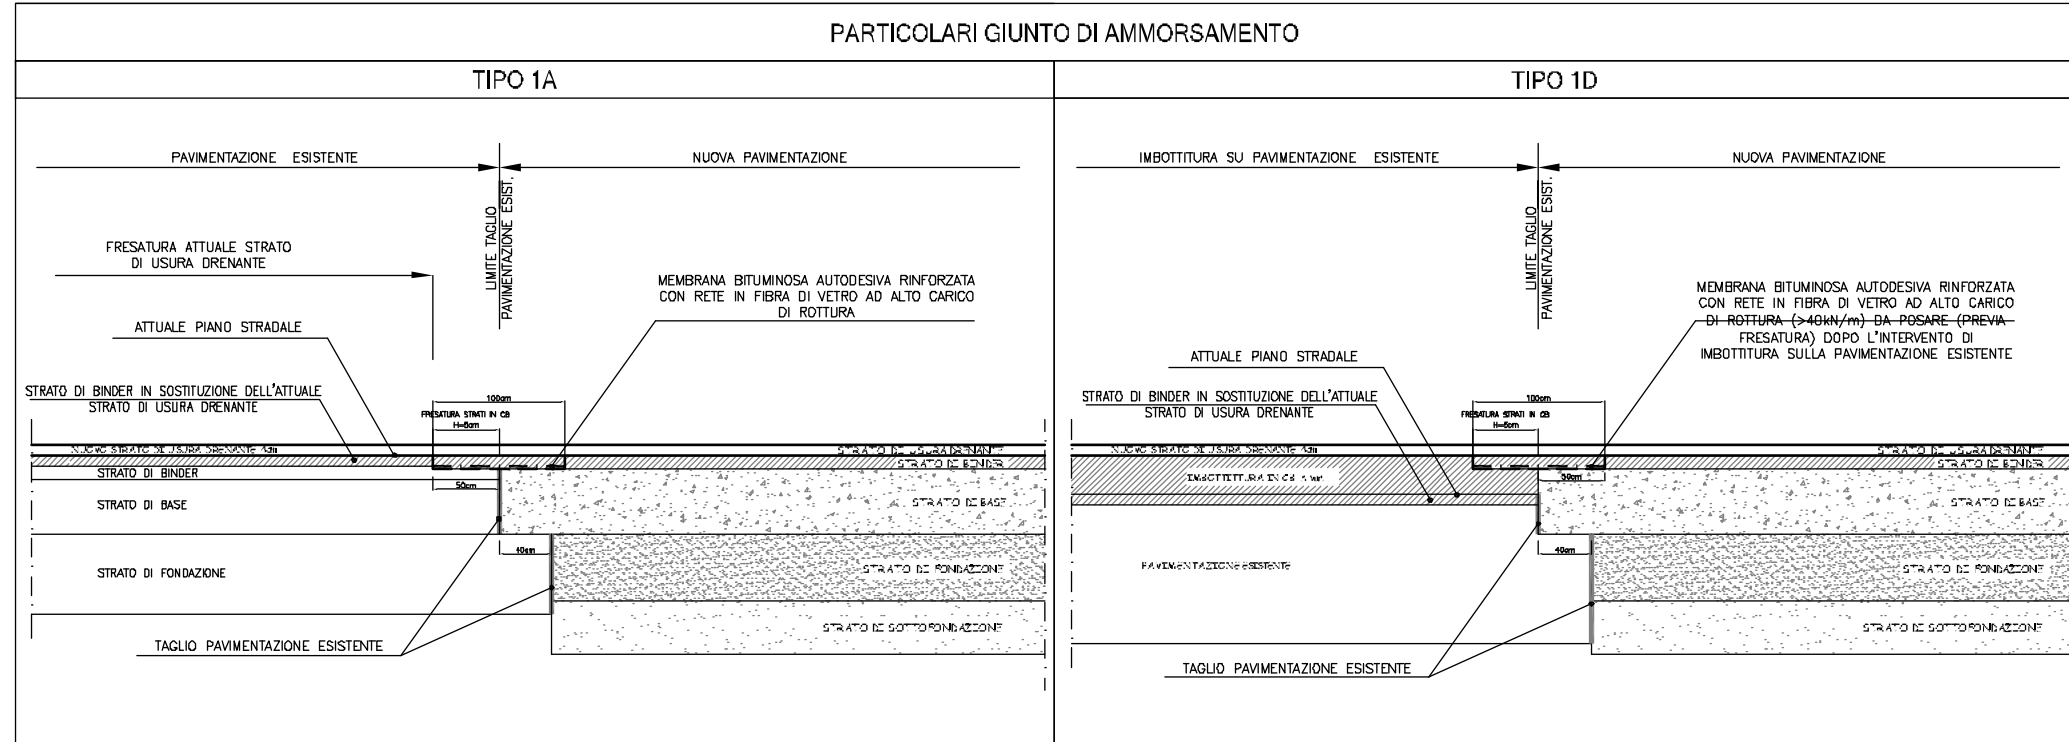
PARTICOLARI GIUNTO DI AMMORSAMENTO

TIPO 1A

PAVIMENTAZIONE ESISTENTE

NUOVA PAVIMENTAZIONE

LIMITE TAGLIO PAVIMENTAZIONE ESIST.

FRESATURA ATTUALE STRATO DI USURA DRENANTE

MEMBRANA BITUMINOSA AUTODESIVA RINFORZATA CON RETE IN FIBRA DI VETRO AD ALTO CARICO DI ROTTURA

ATTUALE PIANO STRADALE

STRATO DI BINDER IN SOSTITUZIONE DELL'ATTUALE STRATO DI USURA DRENANTE

100cm

FRESATURA STRATI IN CB H=5cm

NUOVO STRATO DI USURA DRENANTE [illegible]

STRATO DI USURA DRENANTE

STRATO DI BINDER

STRATO DI BINDER

50cm

STRATO DI BASE

STRATO DI BASE

40cm

STRATO DI FONDAZIONE

STRATO DI FONDAZIONE

STRATO DI SOTTOFONDAZIONE

TAGLIO PAVIMENTAZIONE ESISTENTE

TIPO 1D

IMBOTTITURA SU PAVIMENTAZIONE ESISTENTE

NUOVA PAVIMENTAZIONE

LIMITE TAGLIO PAVIMENTAZIONE ESIST.

MEMBRANA BITUMINOSA AUTODESIVA RINFORZATA CON RETE IN FIBRA DI VETRO AD ALTO CARICO DI ROTTURA (>40kN/m) DA POSARE (PREVIA FRESATURA) DOPO L'INTERVENTO DI IMBOTTITURA SULLA PAVIMENTAZIONE ESISTENTE

ATTUALE PIANO STRADALE

STRATO DI BINDER IN SOSTITUZIONE DELL'ATTUALE STRATO DI USURA DRENANTE

100cm

FRESATURA STRATI IN CB H=5cm

NUOVO STRATO DI USURA DRENANTE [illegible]

STRATO DI USURA DRENANTE

STRATO DI BINDER

IMBOTTITURA IN CB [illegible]

30cm

STRATO DI BASE

40cm

PAVIMENTAZIONE ESISTENTE

STRATO DI FONDAZIONE

STRATO DI SOTTOFONDAZIONE

TAGLIO PAVIMENTAZIONE ESISTENTE